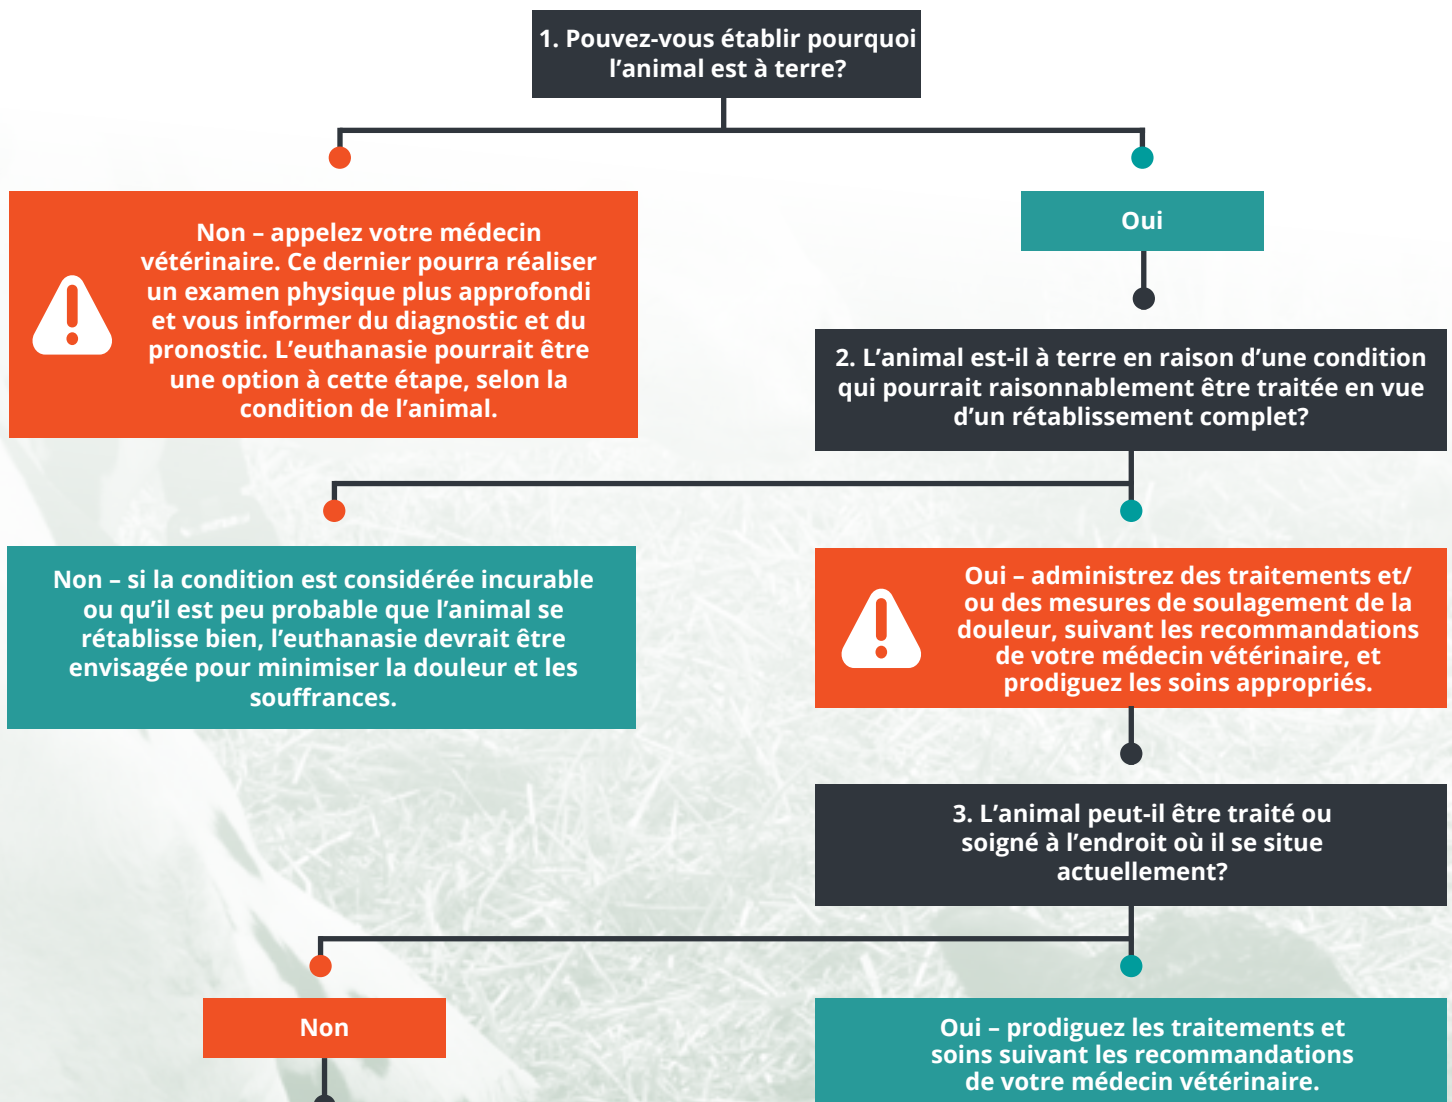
1. Pouvez-vous établir pourquoi l'animal est à terre?

Non – appelez votre médecin vétérinaire. Ce dernier pourra réaliser un examen physique plus approfondi et vous informer du diagnostic et du pronostic. L'euthanasie pourrait être une option à cette étape, selon la condition de l'animal.

Oui

2. L'animal est-il à terre en raison d'une condition qui pourrait raisonnablement être traitée en vue d'un rétablissement complet?

Non – si la condition est considérée incurable ou qu'il est peu probable que l'animal se rétablisse bien, l'euthanasie devrait être envisagée pour minimiser la douleur et les souffrances.

Oui – administrez des traitements et/ ou des mesures de soulagement de la douleur, suivant les recommandations de votre médecin vétérinaire, et prodiguez les soins appropriés.

3. L'animal peut-il être traité ou soigné à l'endroit où il se situe actuellement?

Non

Oui – prodiguez les traitements et soins suivant les recommandations de votre médecin vétérinaire.